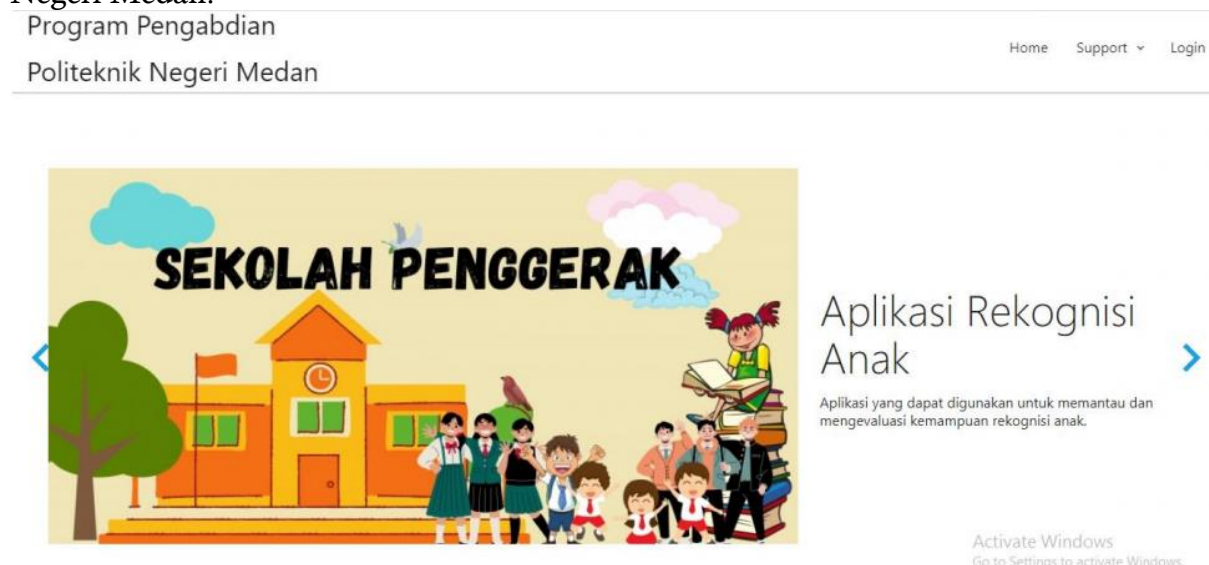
Negeri Medan.

Program Pengabdian

Politeknik Negeri Medan

Home Support ⌄ Login

SEKOLAH PENGGERAK

Aplikasi Rekognisi Anak

Aplikasi yang dapat digunakan untuk memantau dan mengevaluasi kemampuan rekognisi anak.

Activate Windows
Go to Settings to activate Windows.